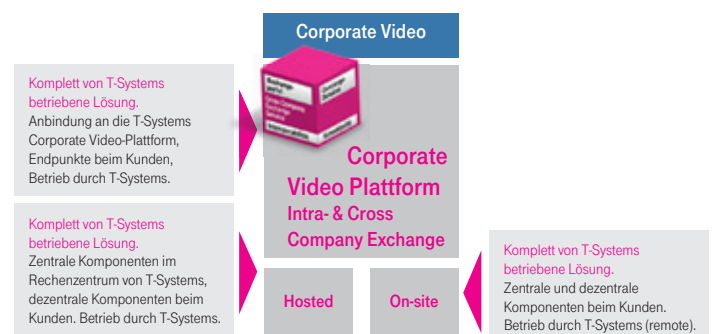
Corporate Video

Komplett von T-Systems betriebene Lösung.
Anbindung an die T-Systems Corporate Video-Plattform, Endpunkte beim Kunden, Betrieb durch T-Systems.

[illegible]

Corporate Video Plattform
Intra- & Cross Company Exchange

Komplett von T-Systems betriebene Lösung.
Zentrale Komponenten im Rechenzentrum von T-Systems, dezentrale Komponenten beim Kunden. Betrieb durch T-Systems.

Hosted

On-site

Komplett von T-Systems betriebene Lösung.
Zentrale und dezentrale Komponenten beim Kunden. Betrieb durch T-Systems (remote).